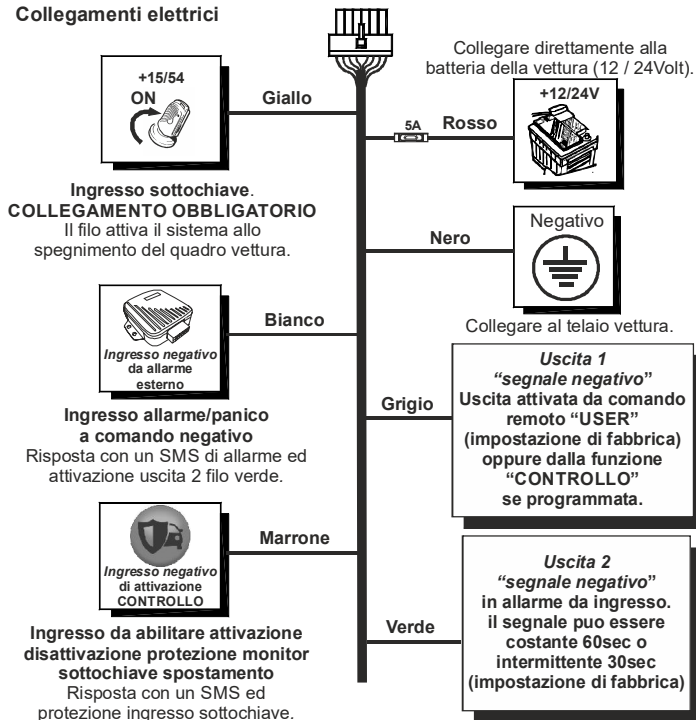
Collegamenti elettrici

+15/54
ON

Giallo

Ingresso sottochiave.
COLLEGAMENTO OBBLIGATORIO
Il filo attiva il sistema allo spegnimento del quadro vettura.

Collegare direttamente alla batteria della vettura (12 / 24Volt).

5A

Rosso

+12/24V

Nero

Negativo

Collegare al telaio vettura.

Ingresso negativo da allarme esterno

Bianco

Ingresso allarme/panico a comando negativo
Risposta con un SMS di allarme ed attivazione uscita 2 filo verde.

Grigio

Uscita 1
“segnale negativo”
Uscita attivata da comando remoto “USER” (impostazione di fabbrica) oppure dalla funzione “CONTROLLO” se programmata.

Ingresso negativo di attivazione CONTROLLO

Marrone

Ingresso da abilitare attivazione disattivazione protezione monitor sottochiave spostamento
Risposta con un SMS ed protezione ingresso sottochiave.

Verde

Uscita 2
“segnale negativo”
in allarme da ingresso. il segnale puo essere costante 60sec o intermittente 30sec (impostazione di fabbrica)